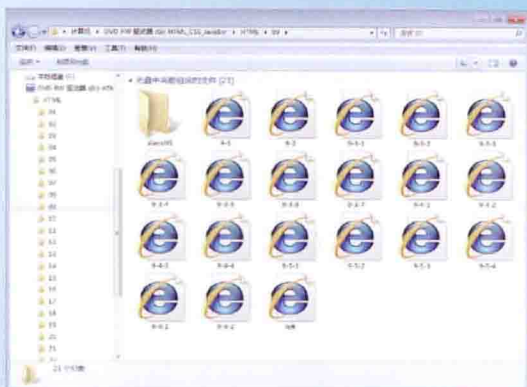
计算机 ▸ DVD RW 驱动器 (G:) HTML_CSS_JavaScript ▸ HTML ▸ 09 ▸

文件(F) 编辑(E) 查看(V) 工具(T) 帮助(H)

组织 ▾ 刻录到光盘

本地磁盘 (F:)
DVD RW 驱动器 (G:) HTML
HTML
01
02
03
04
05
06
07
08
09
10
11
12
13
14
15
16
17
18
19
20
21

光盘中当前拥有的文件 (21)

elements
9-1
9-2
9-3-1
9-3-2
9-3-3
9-3-4
9-3-5
9-3-6
9-3-7
9-4-1
9-4-2
9-4-3
9-4-4
9-5-1
9-5-2
9-5-3
9-5-4
9-6-1
9-6-2
9-6

21 个对象